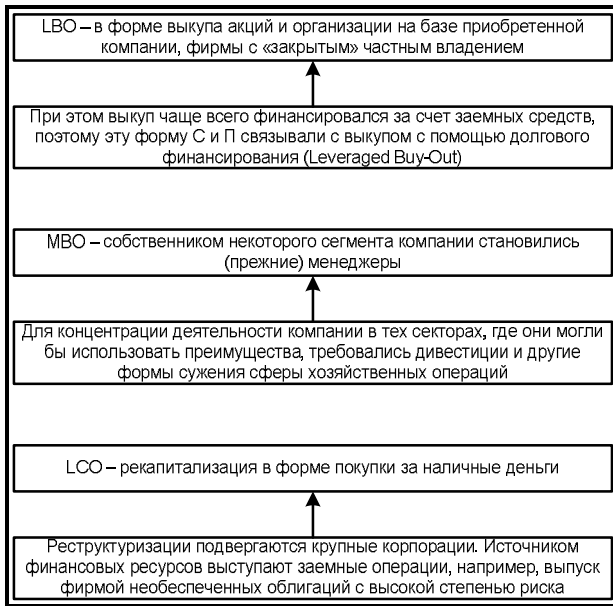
LBO – в форме выкупа акций и организации на базе приобретенной компании, фирмы с «закрытым» частным владением

При этом выкуп чаще всего финансировался за счет заемных средств, поэтому эту форму С и П связывали с выкупом с помощью долгового финансирования (Leveraged Buy-Out)

MBO – собственником некоторого сегмента компании становились (прежние) менеджеры

Для концентрации деятельности компании в тех секторах, где они могли бы использовать преимущества, требовались дивестиции и другие формы сужения сферы хозяйственных операций

LCO – рекапитализация в форме покупки за наличные деньги

Реструктуризации подвергаются крупные корпорации. Источником финансовых ресурсов выступают заемные операции, например, выпуск фирмой необеспеченных облигаций с высокой степенью риска